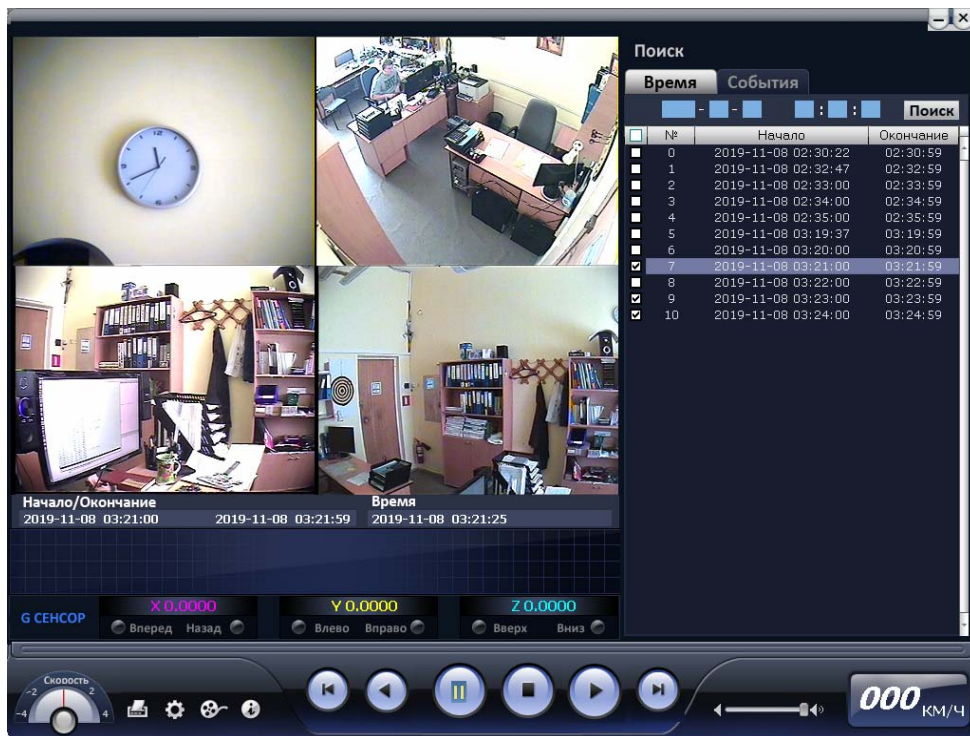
Поиск

Время | События

Поиск

| | № | Начало | Окончание |
|---|---|---|---|
| | 0 | 2019-11-08 02:30:22 | 02:30:59 |
| | 1 | 2019-11-08 02:32:47 | 02:32:59 |
| | 2 | 2019-11-08 02:33:00 | 02:33:59 |
| | 3 | 2019-11-08 02:34:00 | 02:34:59 |
| | 4 | 2019-11-08 02:35:00 | 02:35:59 |
| | 5 | 2019-11-08 03:19:37 | 03:19:59 |
| | 6 | 2019-11-08 03:20:00 | 03:20:59 |
| ☑ | 7 | 2019-11-08 03:21:00 | 03:21:59 |
| | 8 | 2019-11-08 03:22:00 | 03:22:59 |
| ☑ | 9 | 2019-11-08 03:23:00 | 03:23:59 |
| ☑ | 10 | 2019-11-08 03:24:00 | 03:24:59 |

Начало/Окончание
2019-11-08 03:21:00 2019-11-08 03:21:59
Время
2019-11-08 03:21:25

G СЕНСОР
X 0.0000
Вперед Назад
Y 0.0000
Влево Вправо
Z 0.0000
Вверх Вниз

Скорость
-2 2
-4 4

000 КМ/Ч